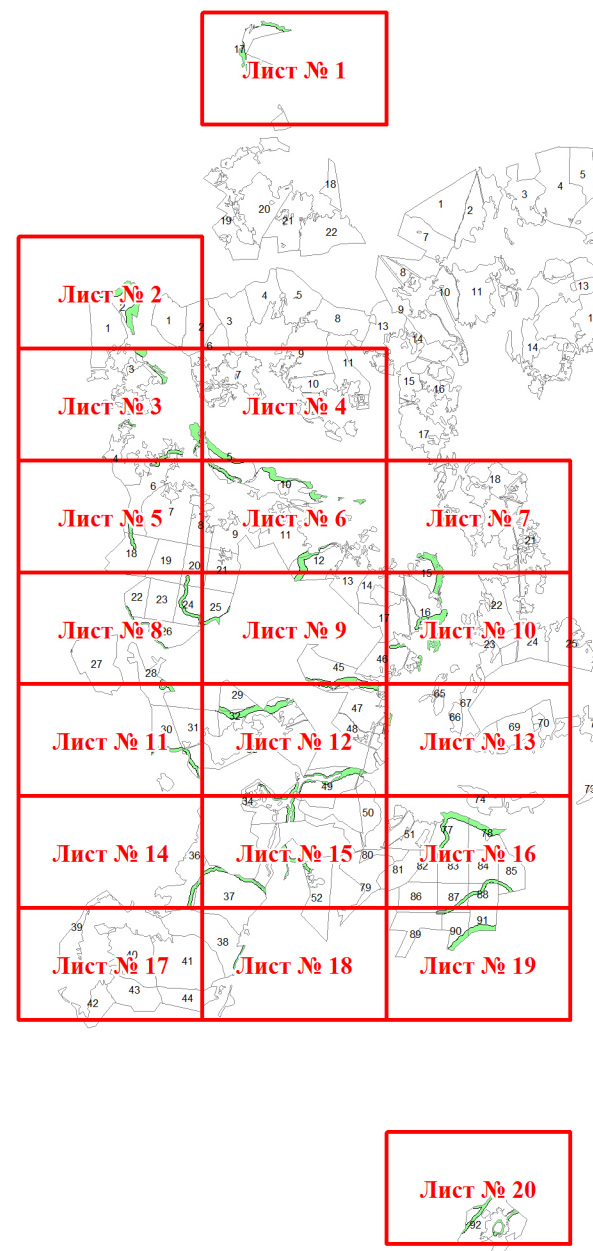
17
Лист № 1

18
19 20 21
22
1 2 3 4 5
7

Лист № 2
2
1 1 2 3 4 5
8 13 8 9 10 11 13
6 14 1
9 14
3 7 11
10 15 16

Лист № 3
Лист № 4
17

4 5 18
10
6 7

Лист № 5
Лист № 6
Лист № 7
8 9 11
18 21
19 20 21 12
13 14 15
22 23 24 25 17
26 16 22

Лист № 8
Лист № 9
Лист № 10
27 23 24 25
46
28 45
65 67
29 47
66 69 70

Лист № 11
Лист № 12
Лист № 13
30 31 48
32
49 73
34 74
50
51 77 78

Лист № 14
Лист № 15
Лист № 16
36 80
81 82 83 84 85
79
37 52 86 87 88
91
39 89 90
38
40 41

Лист № 17
Лист № 18
Лист № 19
43
42 44

Лист № 20
92